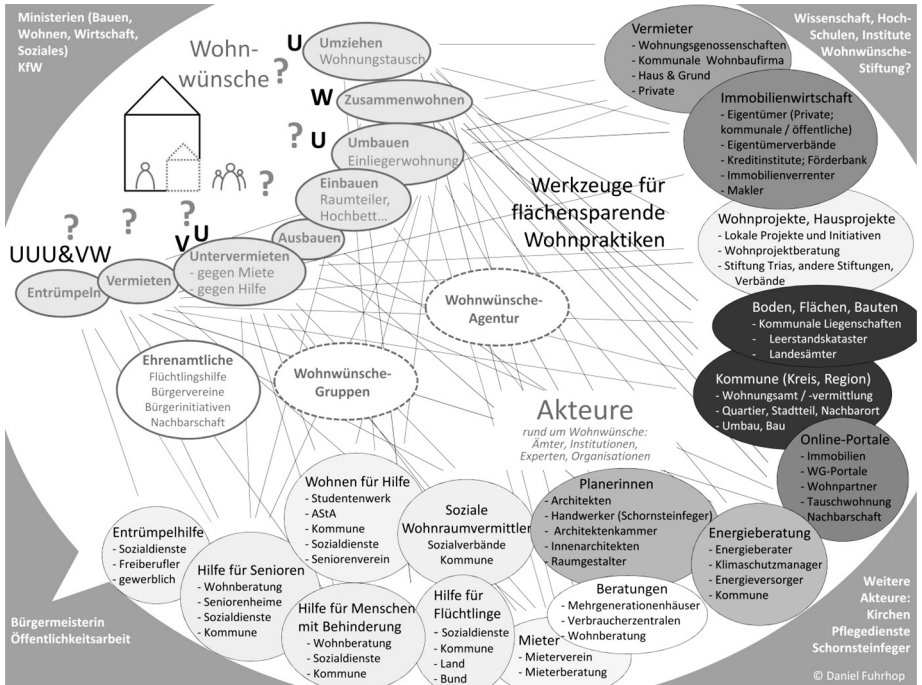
Ministerien (Bauen, Wohnen, Wirtschaft, Soziales)
KfW

Wissenschaft, Hochschulen, Institute
Wohnwünsche-Stiftung?

Wohnwünsche ?

U
Umziehen
Wohnungstausch

W
Zusammenwohnen

? U
Umbauen
Einliegerwohnung

?

Einbauen
Raumteiler, Hochbett…

Ausbauen

? ? ?
UUU&VW
V U
Untervermieten
- gegen Miete
- gegen Hilfe

Vermieten

Entrümpeln

Vermieter
- Wohnungsgenossenschaften
- Kommunale Wohnbaufirma
- Haus & Grund
- Private

Immobilienwirtschaft
- Eigentümer (Private; kommunale / öffentliche)
- Eigentümerverbände
- Kreditinstitute; Förderbank
- Immobilienverrenter
- Makler

Werkzeuge für flächensparende Wohnpraktiken

Wohnprojekte, Hausprojekte
- Lokale Projekte und Initiativen
- Wohnprojektberatung
- Stiftung Trias, andere Stiftungen, Verbände

Wohnwünsche-Agentur

Boden, Flächen, Bauten
- Kommunale Liegenschaften
- Leerstandskataster
- Landesämter

Ehrenamtliche
Flüchtlingshilfe
Bürgervereine
Bürgerinitiativen
Nachbarschaft

Wohnwünsche-Gruppen

Kommune (Kreis, Region)
- Wohnungsamt / -vermittlung
- Quartier, Stadtteil, Nachbarort
- Umbau, Bau

Akteure
rund um Wohnwünsche: Ämter, Institutionen, Experten, Organisationen

Online-Portale
- Immobilien
- WG-Portale
- Wohnpartner
- Tauschwohnung
- Nachbarschaft

Wohnen für Hilfe
- Studentenwerk
- AStA
- Kommune
- Sozialdienste
- Seniorenverein

Soziale Wohnraumvermittler
Sozialverbände
Kommune

Planerinnen
- Architekten
- Handwerker (Schornsteinfeger)
- Architektenkammer
- Innenarchitekten
- Raumgestalter

Energieberatung
- Energieberater
- Klimaschutzmanager
- Energieversorger
- Kommune

Entrümpelhilfe
- Sozialdienste
- Freiberufler
- gewerblich

Hilfe für Senioren
- Wohnberatung
- Seniorenheime
- Sozialdienste
- Kommune

Hilfe für Menschen mit Behinderung
- Wohnberatung
- Sozialdienste
- Kommune

Hilfe für Flüchtlinge
- Sozialdienste
- Kommune
- Land
- Bund

Beratungen
- Mehrgenerationenhäuser
- Verbraucherzentralen
- Wohnberatung

Mieter
- Mieterverein
- Mieterberatung

Bürgermeisterin
Öffentlichkeitsarbeit

Weitere Akteure:
Kirchen
Pflegedienste
Schornsteinfeger

© Daniel Fuhrhop